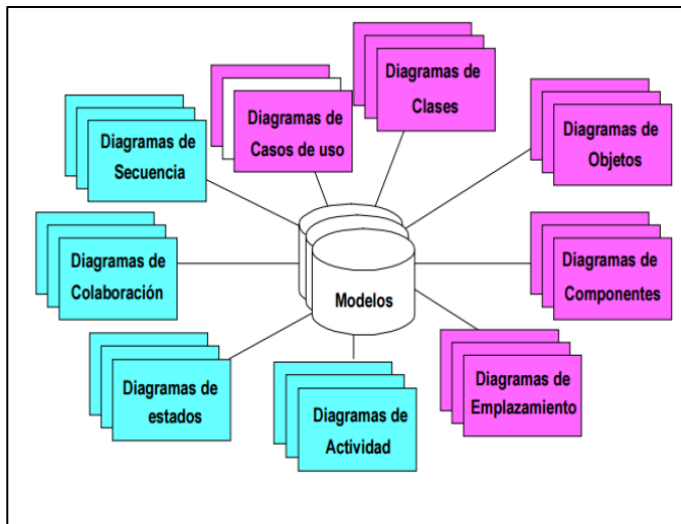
Diagramas de Clases

Diagramas de Casos de uso

Diagramas de Secuencia

Diagramas de Objetos

Diagramas de Colaboración

Modelos

Diagramas de Componentes

Diagramas de estados

Diagramas de Actividad

Diagramas de Emplazamiento